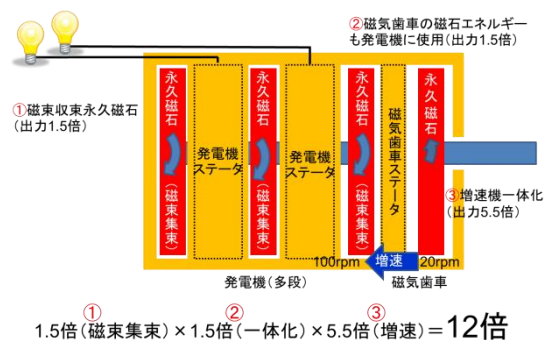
②磁気歯車の磁石エネルギーも発電機に使用(出力1.5倍)

①磁束収束永久磁石(出力1.5倍)

永久磁石(磁束集束)

発電機ステータ

永久磁石(磁束集束)

発電機ステータ

永久磁石(磁束集束)

磁気歯車ステータ

永久磁石

③増速機一体化(出力5.5倍)

100rpm 増速 20rpm

発電機(多段)

磁気歯車

① ② ③
1.5倍(磁束集束)×1.5倍(一体化)×5.5倍(増速)=12倍